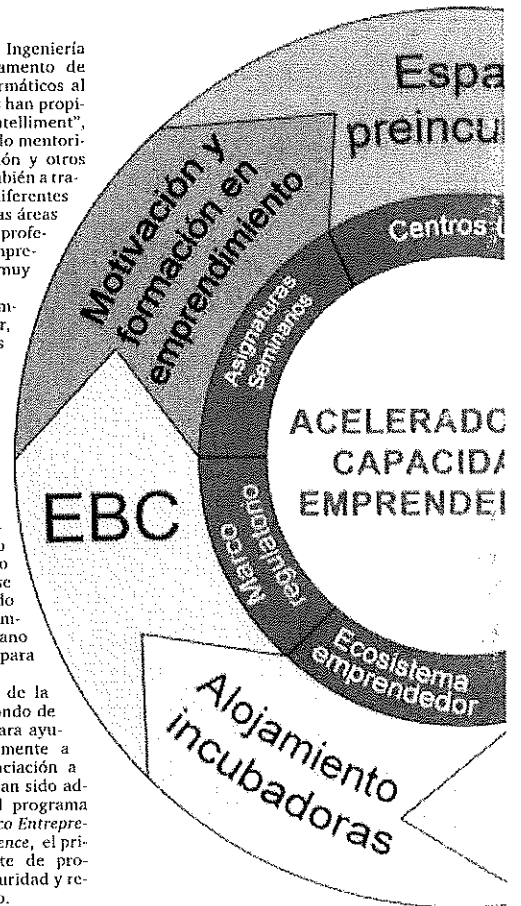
Ingeniería
amento de
rmáticos al
han propi-
telliment",
do mentori-
ón y otros
bién a tra-
iferentes
as áreas
profe-
mpre-
muy

m-
r,
s

o
o
se
do
m-
ano
para

de la
ndo de
ara ayu-
mente a
ciación a
an sido ad-
l programa
co Entrepre-
nce, el pri-
te de pro-
uridad y re-
o.

Espa
preincu

Motivación y formación en emprendimiento

Centros

Asignaturas Seminarios

ACELERADO
CAPACIDA
EMPRENDE

EBC

Marco regulatorio

Ecosistema emprendedor

Alojamiento incubadoras